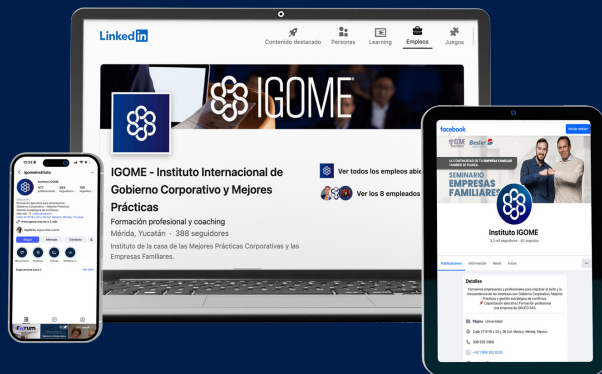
LinkedIn

Contenido destacado Personas Learning Empleos Juegos

IGOME

IGOME - Instituto Internacional de Gobierno Corporativo y Mejores Prácticas

Formación profesional y coaching

Mérida, Yucatán · 388 seguidores

Instituto de la casa de las Mejores Prácticas Corporativas y las Empresas Familiares.

Ver todos los empleos abie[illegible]

Ver los 8 empleados

12:34

igomeinstituto

Instituto IGOME

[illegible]

Seguir Mensaje Contacto

Experiencias para ti

Forum

facebook

Iniciar sesión

Bester

SEMINARIO EMPRESAS FAMILIARES

Instituto IGOME

3,3 mil seguidores · 22 seguidos

Publicaciones Información Menciones Reseñas Fotos

Detalles

Formamos empresarios y profesionales para impulsar el éxito y la trascendencia de las empresas con Gobierno Corporativo, Mejores Prácticas y gestión estratégica de conflictos.

Capacitación ejecutiva / Formación profesional

Una empresa del GRUPO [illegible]

Página · Universidad

Calle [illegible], Mérida, Mexico

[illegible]

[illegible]